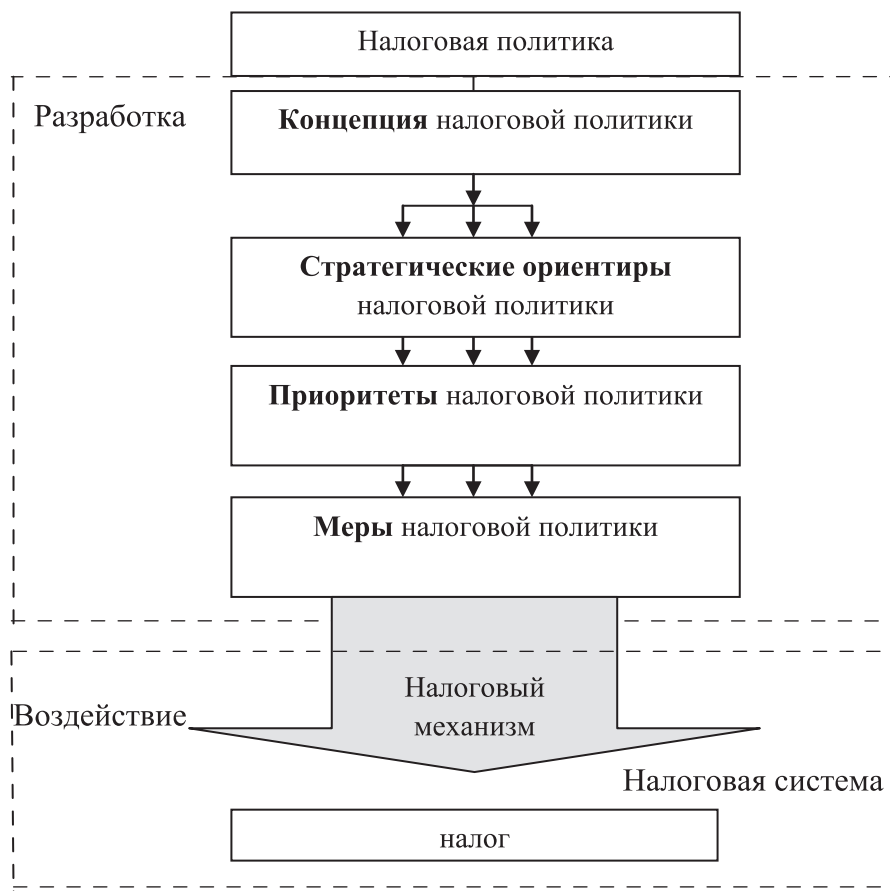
Налоговая политика

Разработка

Концепция налоговой политики

Стратегические ориентиры налоговой политики

Приоритеты налоговой политики

Меры налоговой политики

Воздействие

Налоговый механизм

Налоговая система

налог